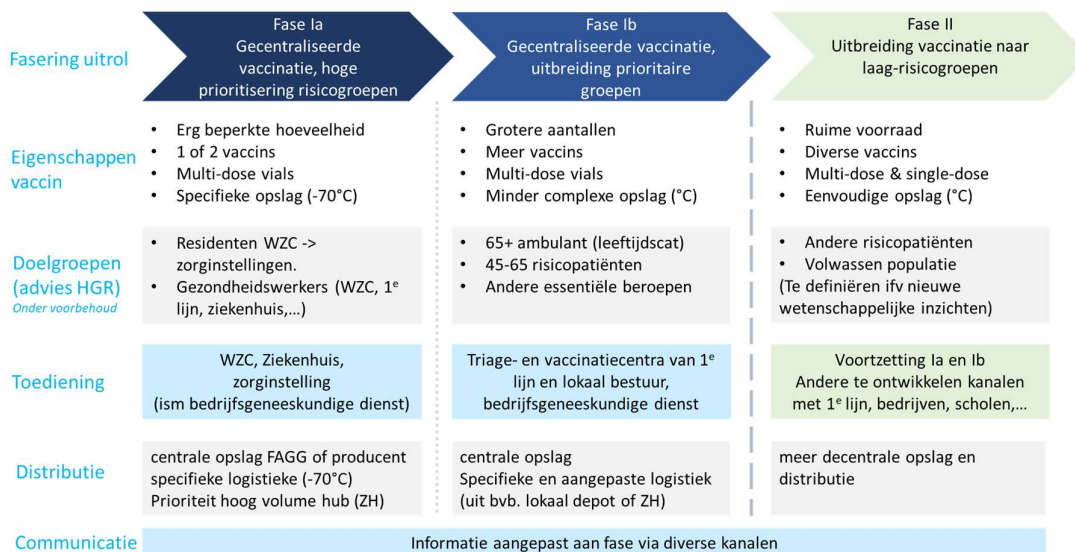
| | Fase Ia Gecentraliseerde vaccinatie, hoge prioritisering risicogroepen | Fase Ib Gecentraliseerde vaccinatie, uitbreiding prioritaire groepen | Fase II Uitbreiding vaccinatie naar laag-risicogroepen |
|---|---|---|---|
| Fasering uitrol | | | |
| Eigenschappen vaccin | • Erg beperkte hoeveelheid • 1 of 2 vaccins • Multi-dose vials • Specifieke opslag (-70°C) | • Grotere aantallen • Meer vaccins • Multi-dose vials • Minder complexe opslag (°C) | • Ruime voorraad • Diverse vaccins • Multi-dose & single-dose • Eenvoudige opslag (°C) |
| Doelgroepen (advies HGR) Onder voorbehoud | • Residenten WZC -> zorginstellingen. • Gezondheidswerkers (WZC, $1^e$ lijn, ziekenhuis,…) | • 65+ ambulant (leeftijdscat) • 45-65 risicopatiënten • Andere essentiële beroepen | • Andere risicopatiënten • Volwassen populatie (Te definiëren ifv nieuwe wetenschappelijke inzichten) |
| Toediening | WZC, Ziekenhuis, zorginstelling (ism bedrijfsgeneeskundige dienst) | Triage- en vaccinatiecentra van $1^e$ lijn en lokaal bestuur, bedrijfsgeneeskundige dienst | Voortzetting Ia en Ib Andere te ontwikkelen kanalen met $1^e$ lijn, bedrijven, scholen,… |
| Distributie | centrale opslag FAGG of producent specifieke logistieke (-70°C) Prioriteit hoog volume hub (ZH) | centrale opslag Specifieke en aangepaste logistiek (uit bvb. lokaal depot of ZH) | meer decentrale opslag en distributie |
| Communicatie | Informatie aangepast aan fase via diverse kanalen | | |